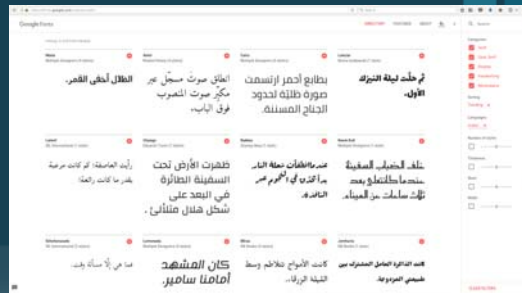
Google Fonts

DIRECTORY FEATURES ABOUT

Mada
الطلال أخفى القمر.

Amiri
أطلق صوتٌ مسجّلٌ غير مكرّر صوت المنسوب فوق الباب.

Tajawal
بطابع أحمر ارتسمت صورة ظلّته لحدود الجناح المسننة.

Lateef
ثم حلّت ليلة النيزك الأول.

Lalezar
ظهرت الأرض تحت السفينة الطائرة في البعد على شكل هلال متلألئ.

Reem Kufi
خلف الدليل السفينة مسافات تتعلق بعد ثلاث ساعات من المساء.

El Messiri
كان المشهد أمامنا سامير.

Jomhuria
كانت الأمواج تتلاطم وسط النيلة الزرقاء.

Scheherazade
قفلت الذاكرة العامل المشترك بين طبيعتي المزدوجة.

Categories
Serif
Sans Serif
Display
Handwriting
Monospace

Sorting
Trending

Languages
Arabic